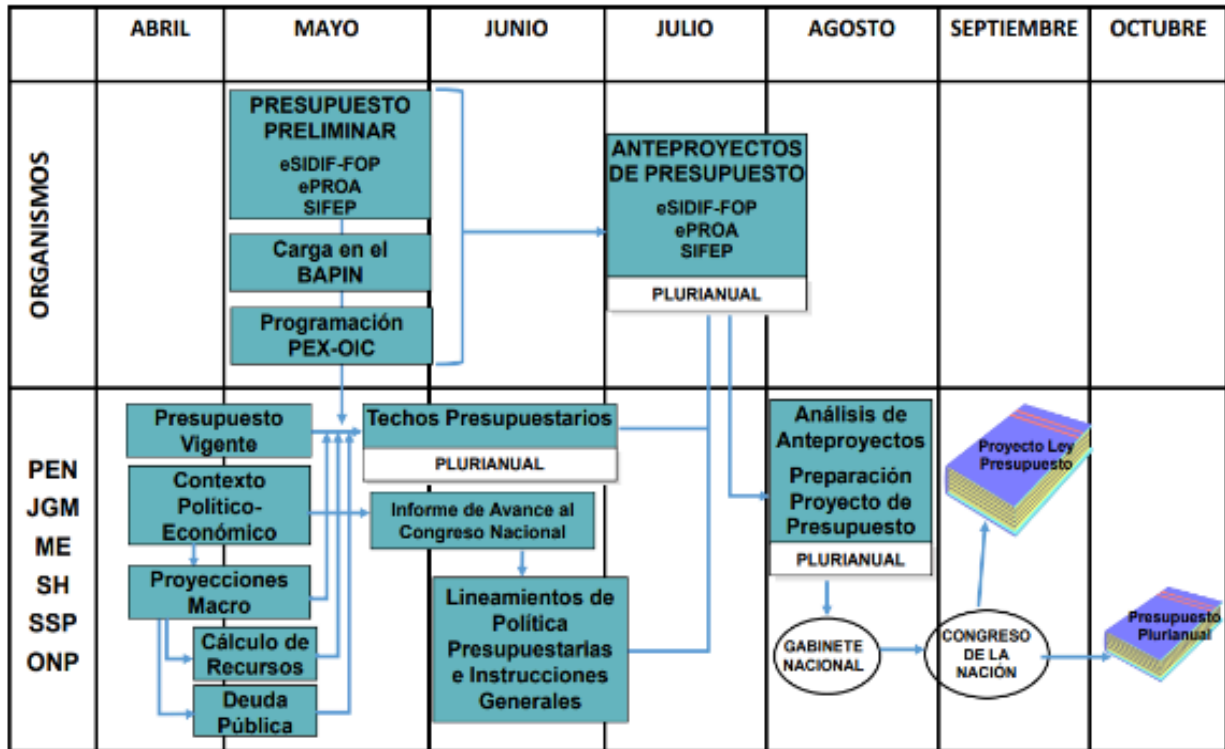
| | ABRIL | MAYO | JUNIO | JULIO | AGOSTO | SEPTIEMBRE | OCTUBRE |
|---|---|---|---|---|---|---|---|
| ORGANISMOS | | PRESUPUESTO PRELIMINAR eSIDIF-FOP ePROA SIFEP; Carga en el BAPIN; Programación PEX-OIC | | ANTEPROYECTOS DE PRESUPUESTO eSIDIF-FOP ePROA SIFEP; PLURIANUAL | | | |
| PEN JGM ME SH SSP ONP | Presupuesto Vigente; Contexto Político-Económico; Proyecciones Macro; Cálculo de Recursos; Deuda Pública | | Techos Presupuestarios; PLURIANUAL; Informe de Avance al Congreso Nacional; Lineamientos de Política Presupuestarias e Instrucciones Generales | | Análisis de Anteproyectos; Preparación Proyecto de Presupuesto; PLURIANUAL; GABINETE NACIONAL | Proyecto Ley Presupuesto; CONGRESO DE LA NACIÓN | Presupuesto Plurianual |